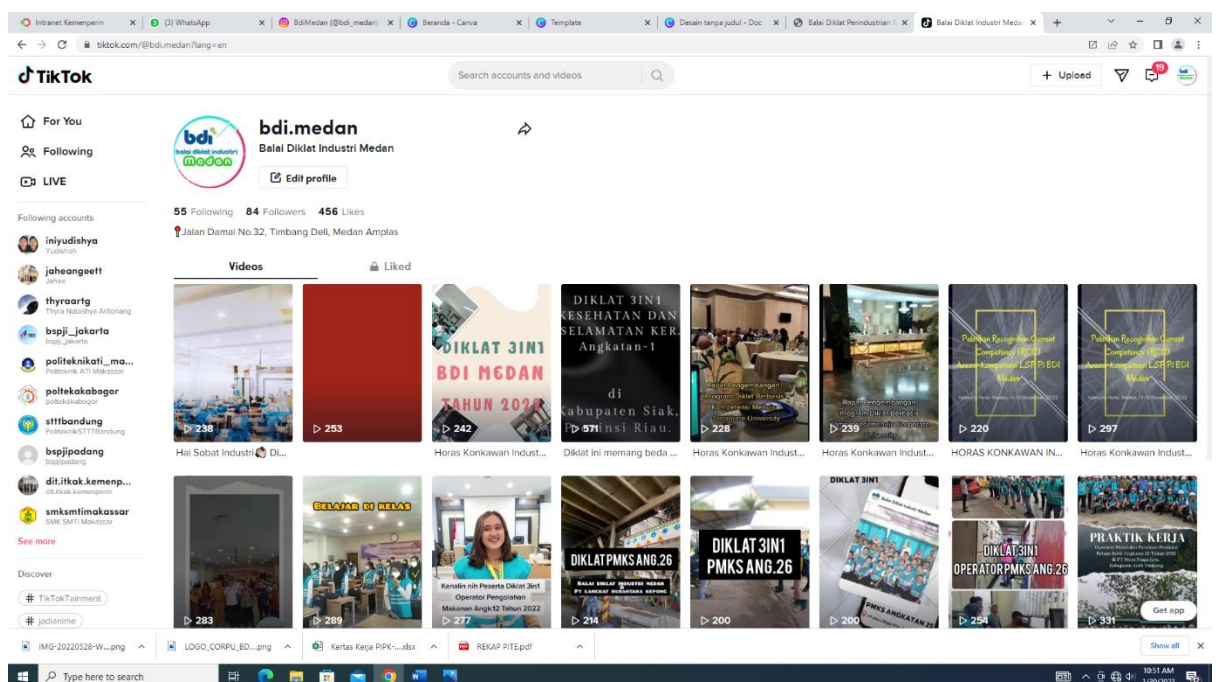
Intranet Kemenperin | (3) WhatsApp | BdiMedan (@bdi_medan) | Beranda - Canva | Template | Desain tanpa judul - Doc | Balai Diklat Perindustrian | Balai Diklat Industri Medan

tiktok.com/@bdi.medan?lang=en

TikTok

Search accounts and videos

+ Upload

19

For You
Following
LIVE

Following accounts

iniyudishya
Yudishoh

jaheangeett
Jahee

thyraartg
Thyra Natashya Aritonang

bspji_jakarta
bspji_jakarta

politeknikati_ma...
Politeknik ATI Makassar

poltekakabogor
poltekakabogor

stttbandung
PoliteknikSTTTBandung

bspjipadang
bspjipadang

dit.itkak.kemenp...
dit.itkak.kemenperin

smksmtimakassar
SMK SMTI Makassar

See more

Discover

# TikTokTainment
# jadianime

bdi balai diklat industri medan

bdi.medan
Balai Diklat Industri Medan

Edit profile

55 Following 84 Followers 456 Likes

Jalan Damai No.32, Timbang Deli, Medan Amplas

Videos
Liked

238
Hai Sobat Industri Di...

253

DIKLAT 3IN1 BDI MEDAN TAHUN 2022
242
Horas Konkawan Indust...

DIKLAT 3IN1 KESEHATAN DAN KESELAMATAN KERJA Angkatan-1 di Kabupaten Siak, Provinsi Riau.
571
Diklat ini memang beda ...

Rapat Pengembangan Program Diklat Berbasis Kompetensi Menuju Corporate University
228
Horas Konkawan Indust...

Rapat Pengembangan Program Diklat Berbasis Kompetensi Menuju Corporate University
239
Horas Konkawan Indust...

Pelatihan Recognition Current Competency (RCC) Asesor Kompetensi LSP P1 BDI Medan
220
HORAS KONKAWAN IN...

Pelatihan Recognition Current Competency (RCC) Asesor Kompetensi LSP P1 BDI Medan
297
Horas Konkawan Indust...

283

BELAJAR DI KELAS
289

Kenalin nih Peserta Diklat 3in1 Operator Pengolahan Makanan Angk.12 Tahun 2022
277

DIKLAT PMKS ANG.26
BALAI DIKLAT INDUSTRI MEDAN PT LANGKAT NUSANTARA KEPONG
214

DIKLAT 3IN1 PMKS ANG.26
200

DIKLAT 3IN1
Balai Diklat Industri Medan
PMKS ANGKATAN 26
200

DIKLAT 3IN1 OPERATOR PMKS ANG.26
254

PRAKTIK KERJA
331

Get app

IMG-20220528-W....png | LOGO_CORPU_BD....png | Kertas Kerja PIPK-....xlsx | REKAP PITE.pdf
Show all

Type here to search
10:51 AM